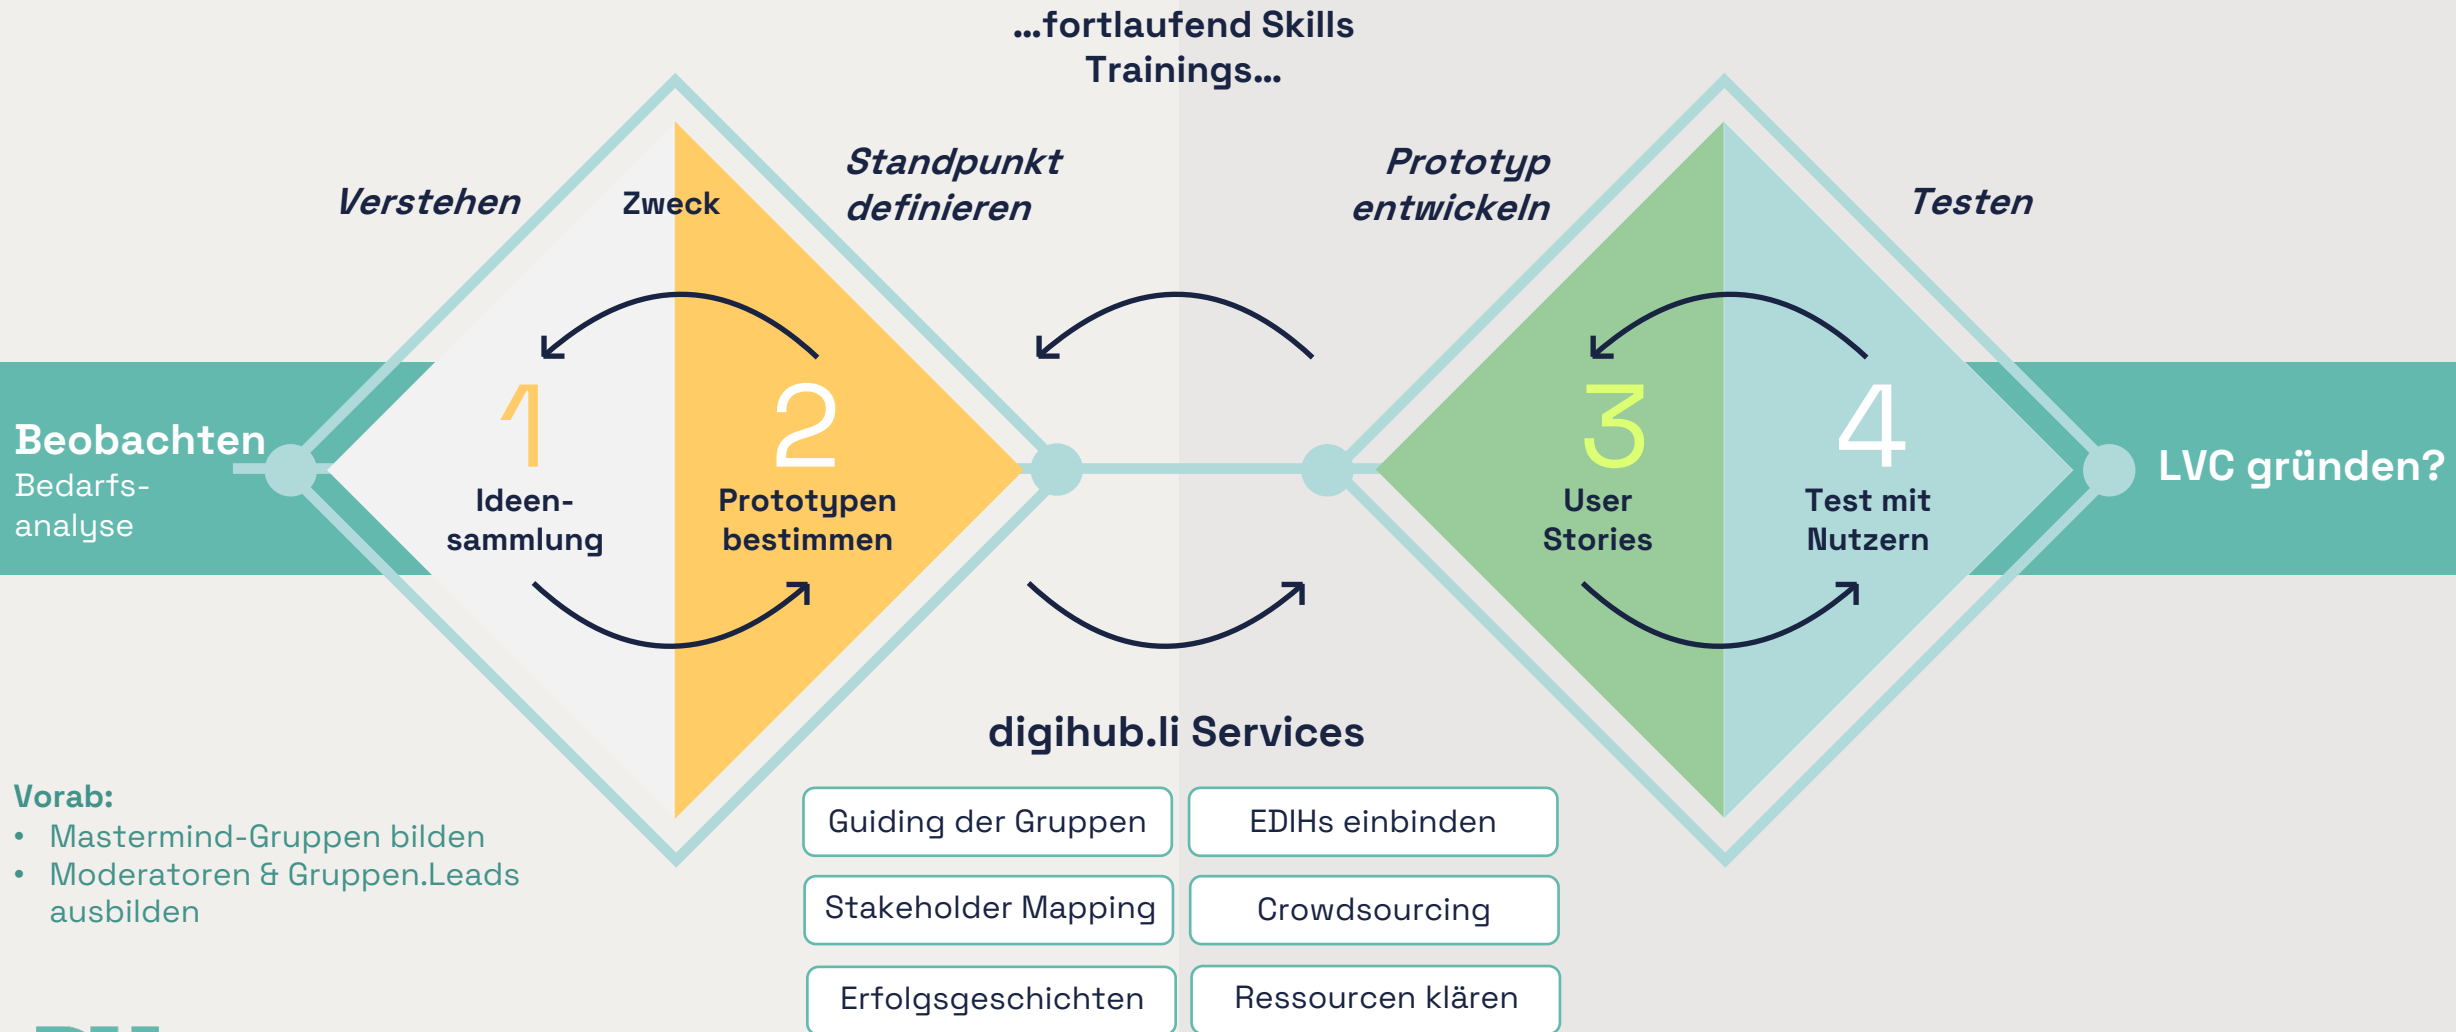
...fortlaufend Skills Trainings...

Verstehen

Zweck

Standpunkt definieren

Prototyp entwickeln

Testen

Beobachten
Bedarfsanalyse

1
Ideensammlung

2
Prototypen bestimmen

3
User Stories

4
Test mit Nutzern

LVC gründen?

digihub.li Services

| Guiding der Gruppen | EDIHs einbinden |
|---|---|
| Stakeholder Mapping | Crowdsourcing |
| Erfolgsgeschichten | Ressourcen klären |

Vorab:
• Mastermind-Gruppen bilden
• Moderatoren & Gruppen.Leads ausbilden